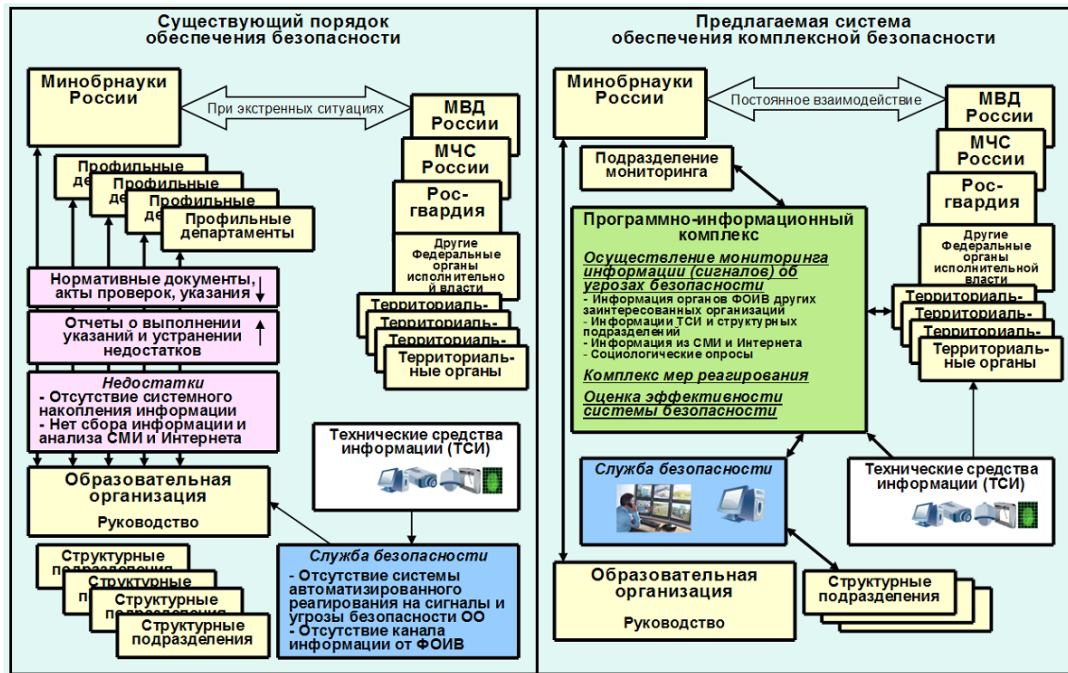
Существующий порядок обеспечения безопасности

Минобрнауки России

При экстренных ситуациях

МВД России

МЧС России

Рос-гвардия

Другие Федеральные органы исполнительной власти

Профильные де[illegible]

Профильные де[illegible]

Профильные де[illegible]

Профильные департаменты

Территориаль-

Территориаль-

Территориаль-

Территориальные органы

Нормативные документы, акты проверок, указания

Отчеты о выполнении указаний и устранении недостатков

Недостатки
- Отсутствие системного накопления информации
- Нет сбора информации и анализа СМИ и Интернета

Технические средства информации (ТСИ)

Образовательная организация
Руководство

Служба безопасности
- Отсутствие системы автоматизированного реагирования на сигналы и угрозы безопасности ОО
- Отсутствие канала информации от ФОИВ

Структурные подразделения

Структурные п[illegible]

Структурные подразделения

Структурные подразделения

Предлагаемая система обеспечения комплексной безопасности

Минобрнауки России

Постоянное взаимодействие

МВД России

МЧС России

Рос-гвардия

Другие Федеральные органы исполнительной власти

Подразделение мониторинга

Программно-информационный комплекс
Осуществление мониторинга информации (сигналов) об угрозах безопасности
- Информация органов ФОИВ других заинтересованных организаций
- Информации ТСИ и структурных подразделений
- Информация из СМИ и Интернета
- Социологические опросы
Комплекс мер реагирования
Оценка эффективности системы безопасности

Территориаль-

Территориаль-

Территориаль-

Территориальные органы

Служба безопасности

Технические средства информации (ТСИ)

Образовательная организация
Руководство

Структурные подразделения